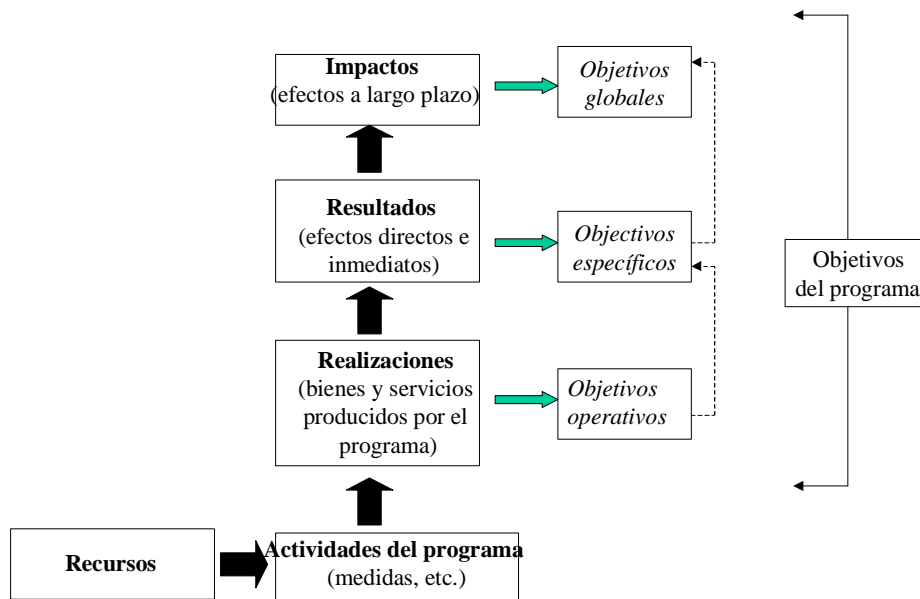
Impactos
(efectos a largo plazo)

Objetivos globales

Resultados
(efectos directos e inmediatos)

Objectivos específicos

Objetivos del programa

Realizaciones
(bienes y servicios producidos por el programa)

Objetivos operativos

Recursos

Actividades del programa
(medidas, etc.)